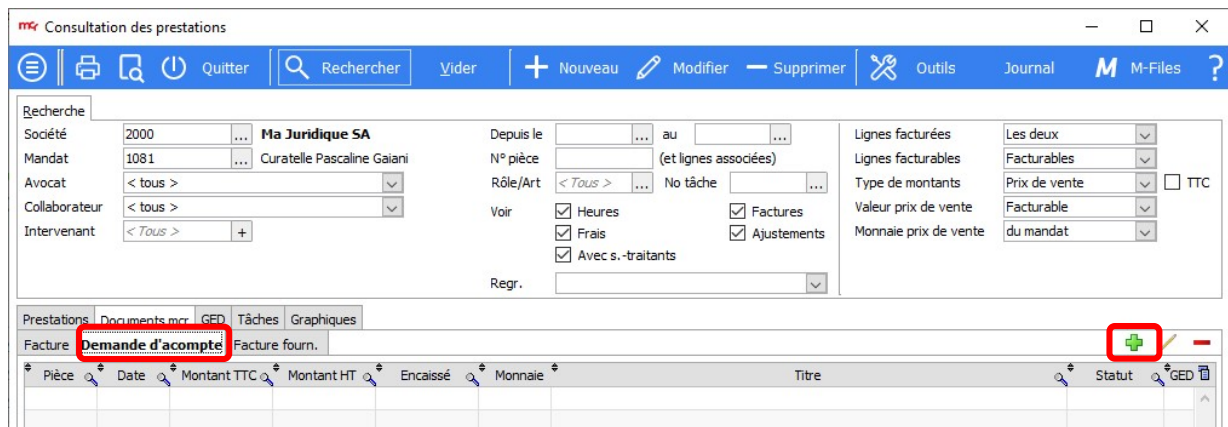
Consultation des prestations

Quitter | Rechercher | Vider | Nouveau | Modifier | Supprimer | Outils | Journal | M-Files | ?

Recherche

Société 2000 ... Ma Juridique SA
Mandat 1081 ... Curatelle Pascaline Gaiani
Avocat < tous >
Collaborateur < tous >
Intervenant < Tous > +

Depuis le ... au ...
N° pièce (et lignes associées)
Rôle/Art < Tous > ... No tâche ...
Voir
Heures
Factures
Frais
Ajustements
Avec s.-traitants
Regr.

Lignes facturées Les deux
Lignes facturables Facturables
Type de montants Prix de vente TTC
Valeur prix de vente Facturable
Monnaie prix de vente du mandat

Prestations | Documents mcr | GED | Tâches | Graphiques
Facture | Demande d'acompte | Facture fourn.

| Pièce | Date | Montant TTC | Montant HT | Encaissé | Monnaie | Titre | Statut | GED |
|---|---|---|---|---|---|---|---|---|